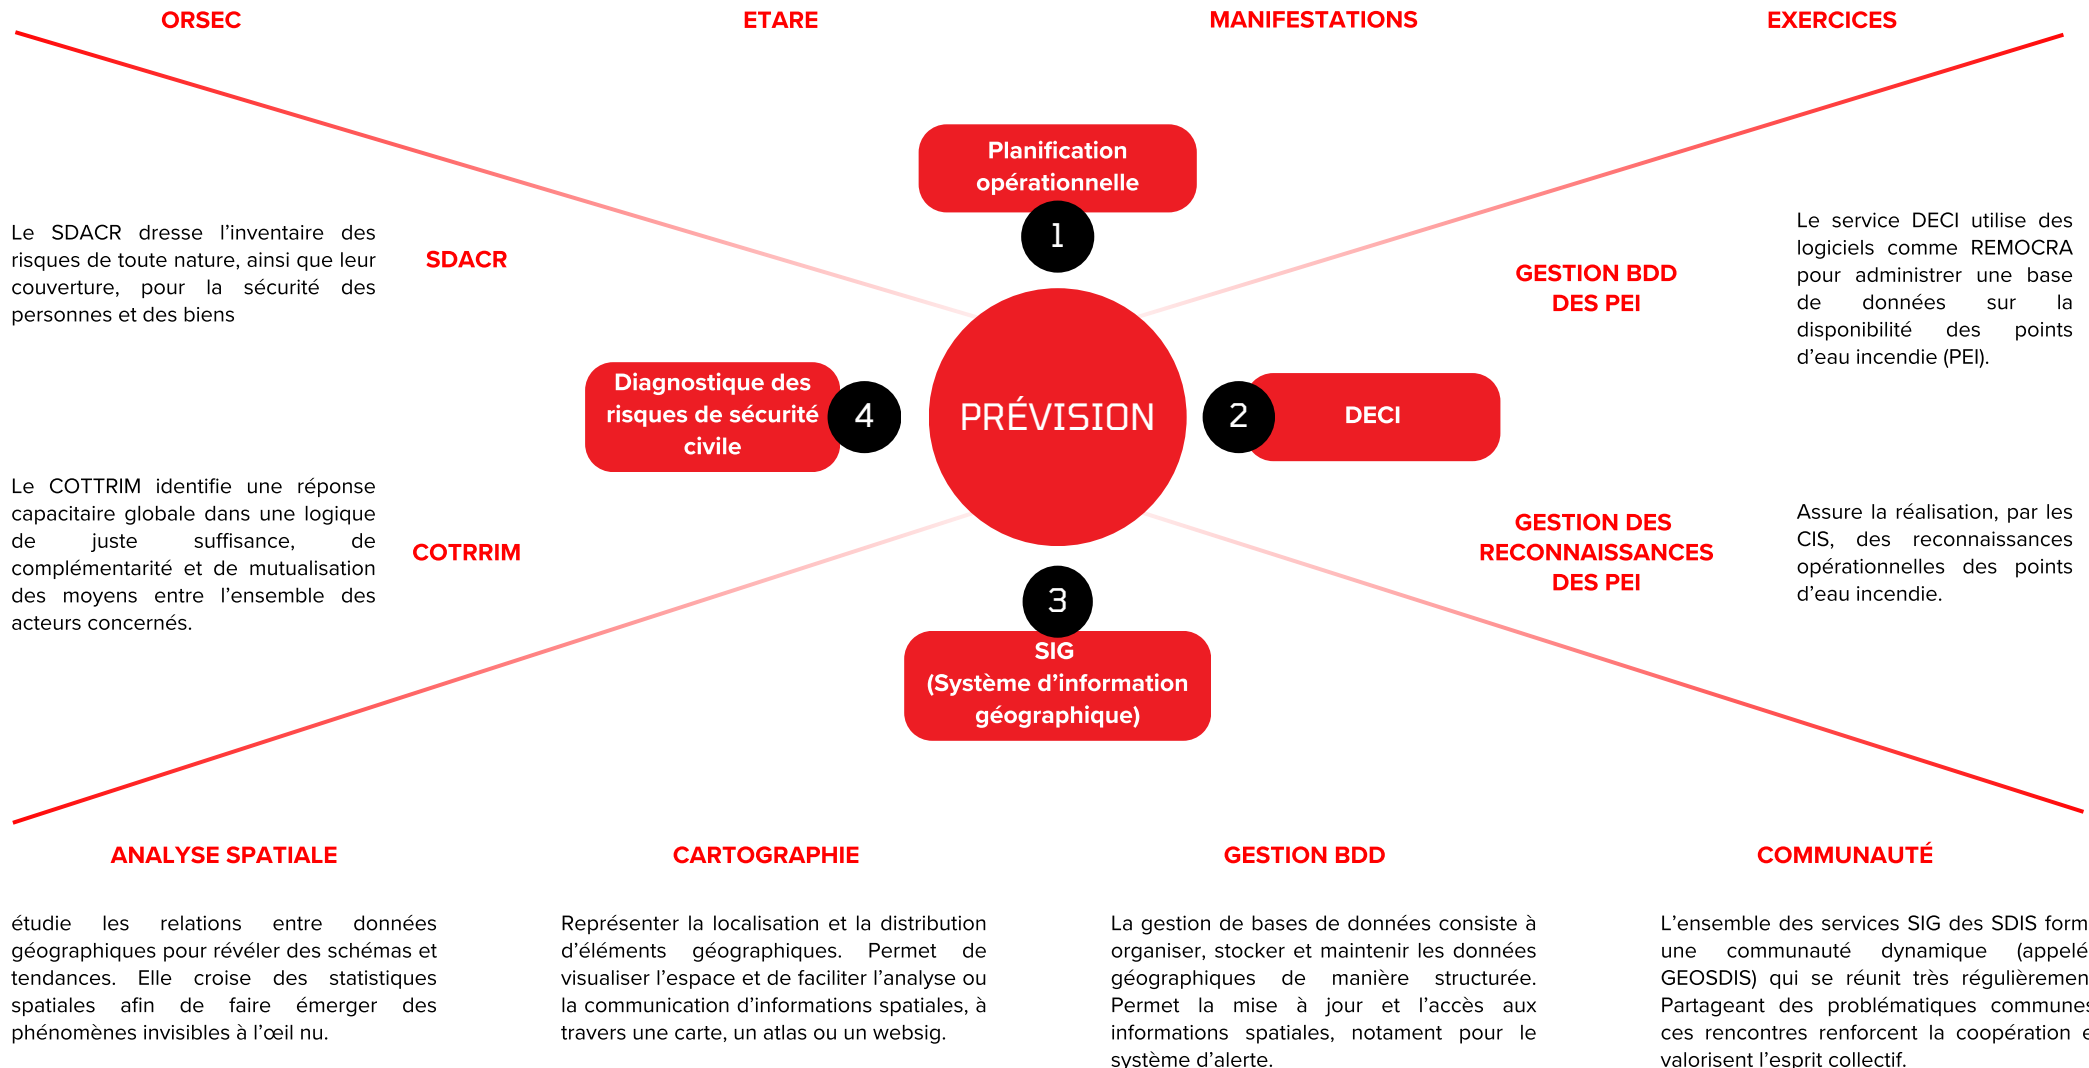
ORSEC

ETARE

MANIFESTATIONS

EXERCICES

Planification opérationnelle

1

Le SDACR dresse l'inventaire des risques de toute nature, ainsi que leur couverture, pour la sécurité des personnes et des biens

SDACR

GESTION BDD DES PEI

Le service DECI utilise des logiciels comme REMOCRA pour administrer une base de données sur la disponibilité des points d'eau incendie (PEI).

Diagnostique des risques de sécurité civile

4

PRÉVISION

2

DECI

Le COTTRIM identifie une réponse capacitaire globale dans une logique de juste suffisance, de complémentarité et de mutualisation des moyens entre l'ensemble des acteurs concernés.

COTRRIM

GESTION DES RECONNAISSANCES DES PEI

Assure la réalisation, par les CIS, des reconnaissances opérationnelles des points d'eau incendie.

3

SIG (Système d'information géographique)

ANALYSE SPATIALE

CARTOGRAPHIE

GESTION BDD

COMMUNAUTÉ

étudie les relations entre données géographiques pour révéler des schémas et tendances. Elle croise des statistiques spatiales afin de faire émerger des phénomènes invisibles à l'œil nu.

Représenter la localisation et la distribution d'éléments géographiques. Permet de visualiser l'espace et de faciliter l'analyse ou la communication d'informations spatiales, à travers une carte, un atlas ou un websig.

La gestion de bases de données consiste à organiser, stocker et maintenir les données géographiques de manière structurée. Permet la mise à jour et l'accès aux informations spatiales, notament pour le système d'alerte.

L'ensemble des services SIG des SDIS form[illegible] une communauté dynamique (appelé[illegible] GEOSDIS) qui se réunit très régulièremen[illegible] Partageant des problématiques commune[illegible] ces rencontres renforcent la coopération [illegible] valorisent l'esprit collectif.